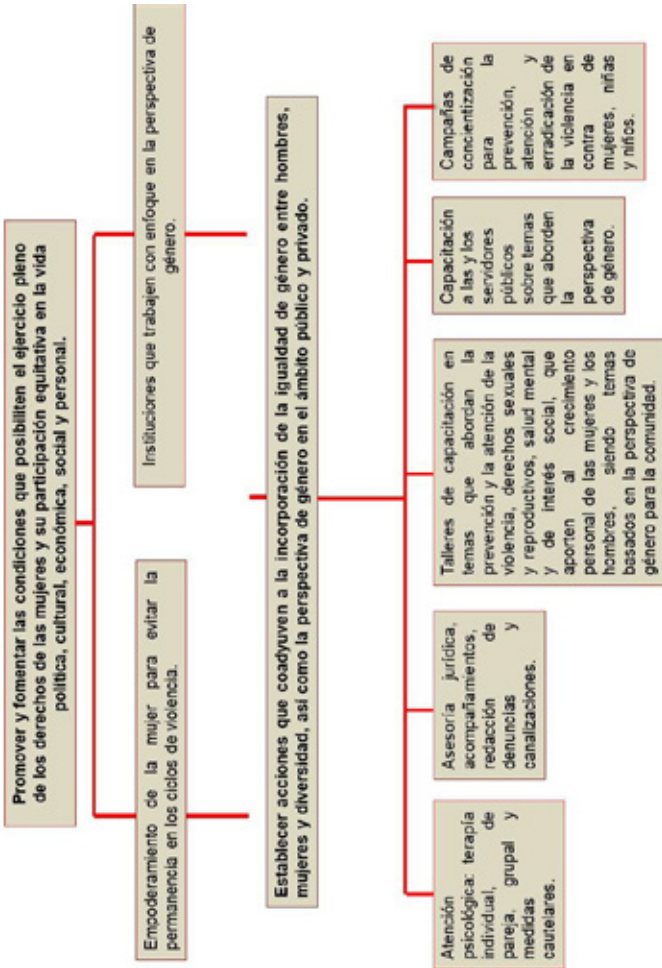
Promover y fomentar las condiciones que posibiliten el ejercicio pleno de los derechos de las mujeres y su participación equitativa en la vida política, cultural, económica, social y personal.

Empoderamiento de la mujer para evitar la permanencia en los ciclos de violencia.

Instituciones que trabajen con enfoque en la perspectiva de género.

Establecer acciones que coadyuven a la incorporación de la igualdad de género entre hombres, mujeres y diversidad, así como la perspectiva de género en el ámbito público y privado.

Atención psicológica: terapia individual, de pareja, grupal y medidas cautelares.

Asesoría jurídica, acompañamientos, redacción de denuncias y canalizaciones.

Talleres de capacitación en temas que abordan la prevención y la atención de la violencia, derechos sexuales y reproductivos, salud mental y de interés social, que aporten al crecimiento personal de las mujeres y los hombres, siendo temas basados en la perspectiva de género para la comunidad.

Capacitación a las y los servidores públicos sobre temas que aborden la perspectiva de género.

Campañas de concientización para la prevención, atención y erradicación de la violencia en contra de mujeres, niñas y niños.